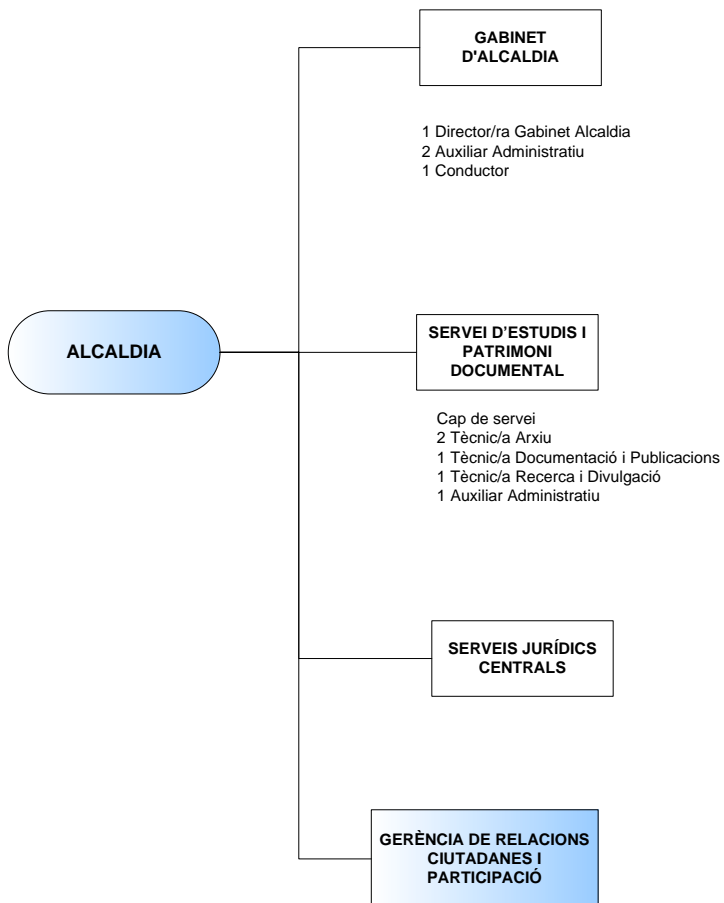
ALCALDIA

GABINET D'ALCALDIA

1 Director/ra Gabinet Alcaldia
2 Auxiliar Administratiu
1 Conductor

SERVEI D'ESTUDIS I PATRIMONI DOCUMENTAL

Cap de servei
2 Tècnic/a Arxiu
1 Tècnic/a Documentació i Publicacions
1 Tècnic/a Recerca i Divulgació
1 Auxiliar Administratiu

SERVEIS JURÍDICS CENTRALS

GERÈNCIA DE RELACIONS CIUTADANES I PARTICIPACIÓ